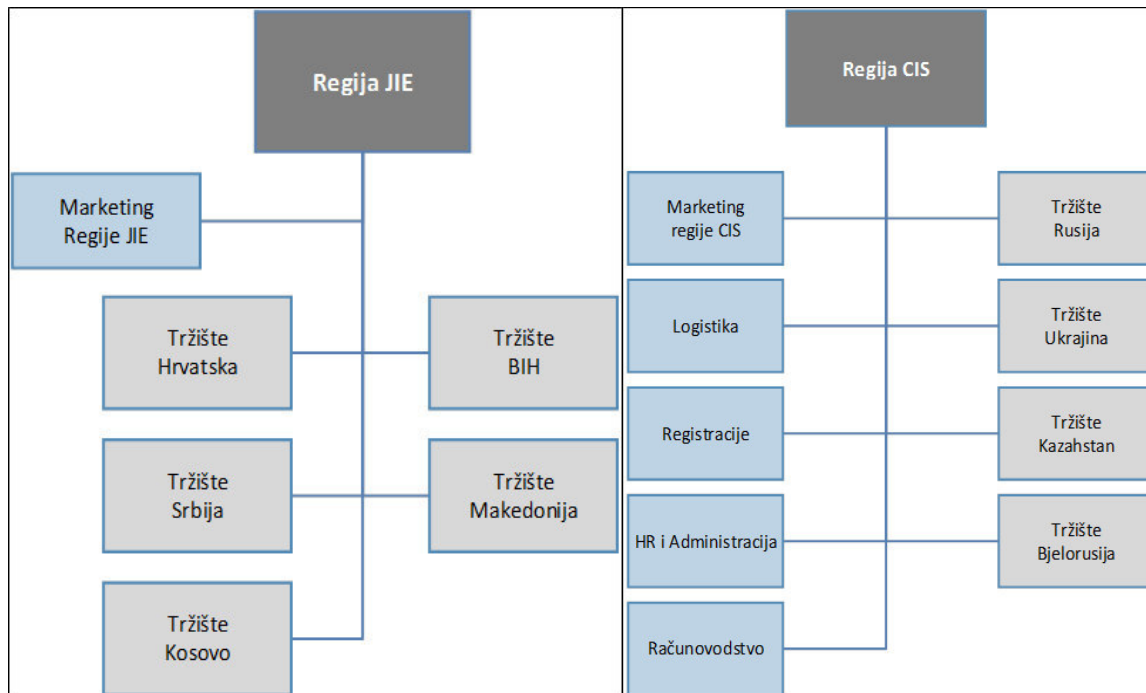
Regija JIE

Marketing Regije JIE

Tržište Hrvatska

Tržište BIH

Tržište Srbija

Tržište Makedonija

Tržište Kosovo

Regija CIS

Marketing regije CIS

Tržište Rusija

Logistika

Tržište Ukrajina

Registracije

Tržište Kazahstan

HR i Administracija

Tržište Bjelorusija

Računovodstvo